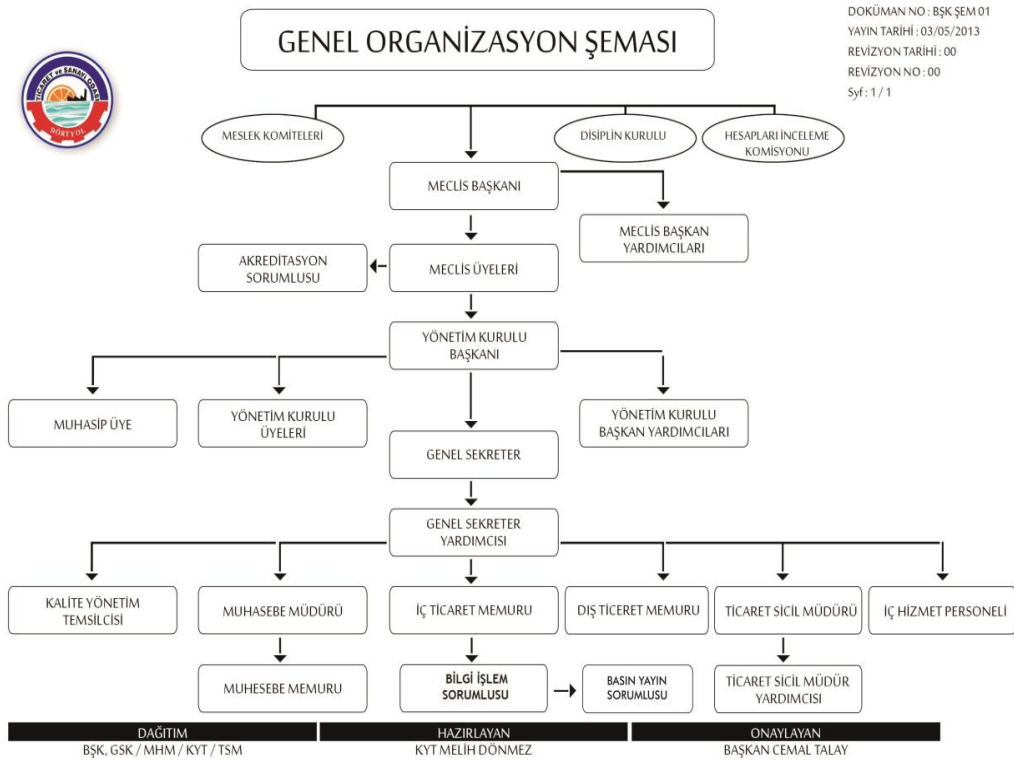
GENEL ORGANİZASYON ŞEMASI

DOKÜMAN NO : BŞK ŞEM 01
YAYIN TARİHİ : 03/05/2013
REVİZYON TARİHİ : 00
REVİZYON NO : 00
Syf : 1 / 1

TİCARET ve SANAYİ ODASI
DÖRTYOL

MESLEK KOMİTELERİ

DİSİPLİN KURULU

HESAPLARI İNCELEME KOMİSYONU

MECLİS BAŞKANI

MECLİS BAŞKAN YARDIMCILARI

AKREDİTASYON SORUMLUSU

MECLİS ÜYELERİ

YÖNETİM KURULU BAŞKANI

MUHASİP ÜYE

YÖNETİM KURULU ÜYELERİ

YÖNETİM KURULU BAŞKAN YARDIMCILARI

GENEL SEKRETER

GENEL SEKRETER YARDIMCISI

KALİTE YÖNETİM TEMSİLCİSİ

MUHASEBE MÜDÜRÜ

İÇ TİCARET MEMURU

DIŞ TİCERET MEMURU

TİCARET SİCİL MÜDÜRÜ

İÇ HİZMET PERSONELİ

MUHESEBE MEMURU

BİLGİ İŞLEM SORUMLUSU

BASIN YAYIN SORUMLUSU

TİCARET SİCİL MÜDÜR YARDIMCISI

DAĞITIM
BŞK, GSK / MHM / KYT / TSM

HAZIRLAYAN
KYT MELİH DÖNMEZ

ONAYLAYAN
BAŞKAN CEMAL TALAY